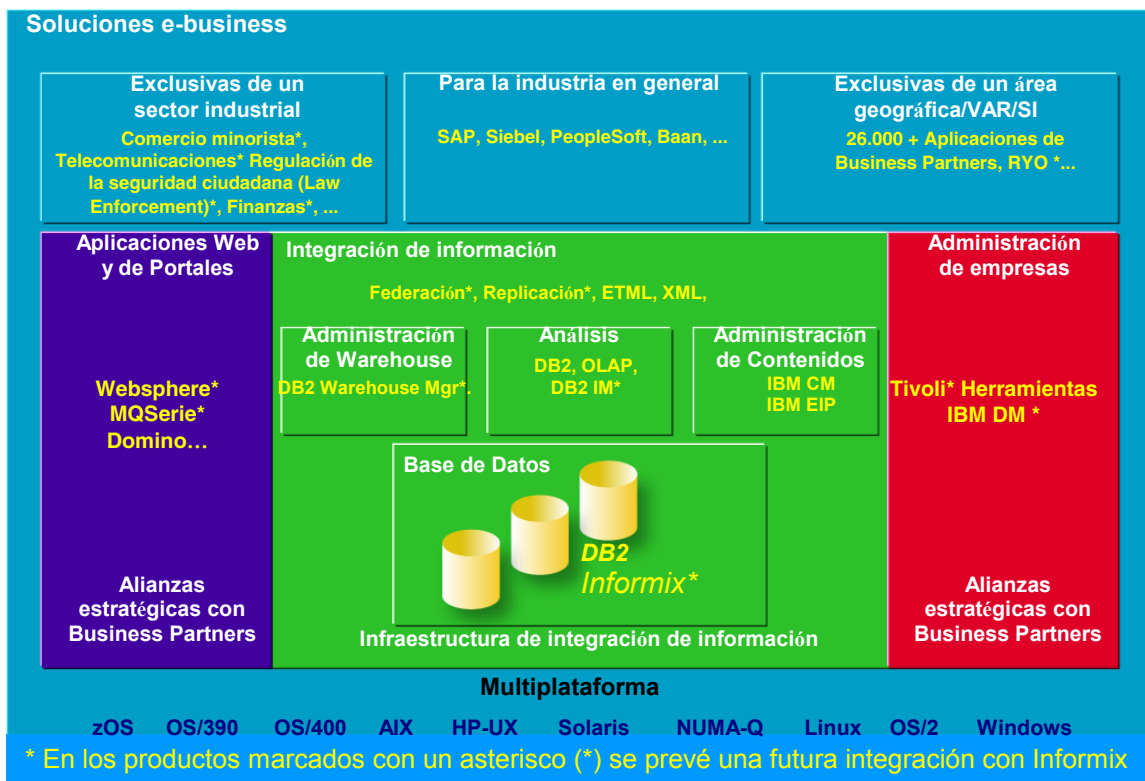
Soluciones e-business

Exclusivas de un sector industrial
Comercio minorista*, Telecomunicaciones* Regulación de la seguridad ciudadana (Law Enforcement)*, Finanzas*, ...

Para la industria en general
SAP, Siebel, PeopleSoft, Baan, ...

Exclusivas de un área geográfica/VAR/SI
26.000 + Aplicaciones de Business Partners, RYO *...

Aplicaciones Web y de Portales

Websphere*
MQSerie*
Domino…

Alianzas estratégicas con Business Partners

Integración de información

Federación*, Replicación*, ETML, XML,

Administración de Warehouse
DB2 Warehouse Mgr*.

Análisis
DB2, OLAP, DB2 IM*

Administración de Contenidos
IBM CM
IBM EIP

Base de Datos

DB2
Informix*

Infraestructura de integración de información

Administración de empresas

Tivoli* Herramientas
IBM DM *

Alianzas estratégicas con Business Partners

Multiplataforma

zOS OS/390 OS/400 AIX HP-UX Solaris NUMA-Q Linux OS/2 Windows

* En los productos marcados con un asterisco (*) se prevé una futura integración con Informix